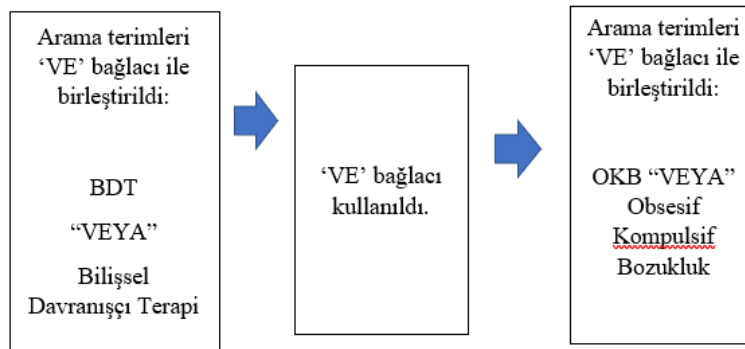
Arama terimleri ‘VE’ bağlacı ile birleştirildi:

BDT

“VEYA”

Bilişsel Davranışçı Terapi

‘VE’ bağlacı kullanıldı.

Arama terimleri ‘VE’ bağlacı ile birleştirildi:

OKB “VEYA” Obsesif Kompulsif Bozukluk